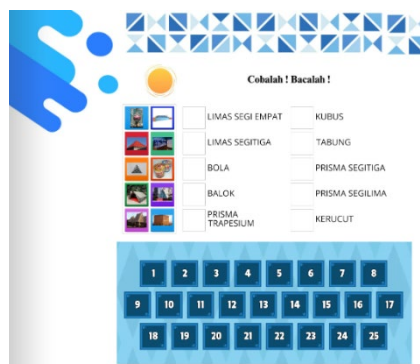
Cobalah ! Bacalah !

LIMAS SEGI EMPAT
KUBUS
LIMAS SEGITIGA
TABUNG
BOLA
PRISMA SEGITIGA
BALOK
PRISMA SEGILIMA
PRISMA TRAPESIUM
KERUCUT

1 2 3 4 5 6 7 8
9 10 11 12 13 14 15 16 17
18 19 20 21 22 23 24 25